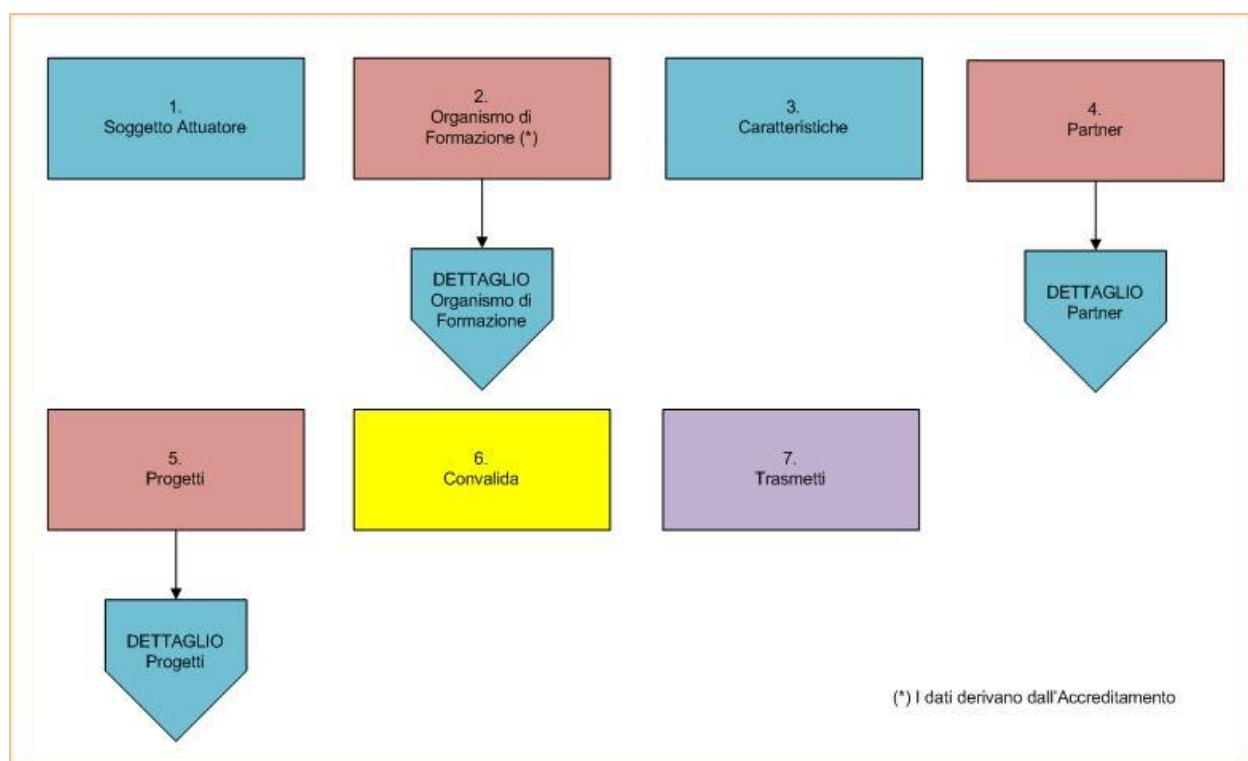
1.
Soggetto Attuatore

2.
Organismo di Formazione (*)

3.
Caratteristiche

4.
Partner

DETTAGLIO
Organismo di Formazione

DETTAGLIO
Partner

5.
Progetti

6.
Convalida

7.
Trasmetti

DETTAGLIO
Progetti

(*) I dati derivano dall'Accreditamento